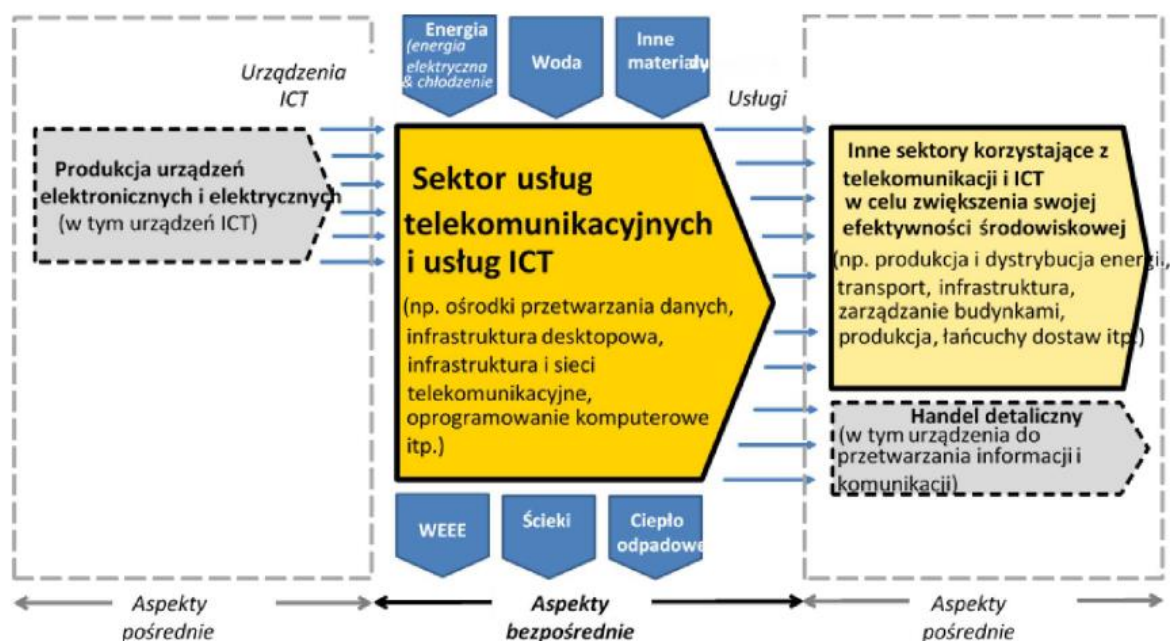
Energia (energia elektryczna & chłodzenie

Woda

Inne materiały

Urządzenia ICT

Usługi

Produkcja urządzeń elektronicznych i elektrycznych (w tym urządzeń ICT)

Sektor usług telekomunikacyjnych i usług ICT

(np. ośrodki przetwarzania danych, infrastruktura desktopowa, infrastruktura i sieci telekomunikacyjne, oprogramowanie komputerowe itp.)

Inne sektory korzystające z telekomunikacji i ICT w celu zwiększenia swojej efektywności środowiskowej

(np. produkcja i dystrybucja energii, transport, infrastruktura, zarządzanie budynkami, produkcja, łańcuchy dostaw itp.)

Handel detaliczny

(w tym urządzenia do przetwarzania informacji i komunikacji)

WEEE

Ścieki

Ciepło odpadowe

Aspekty pośrednie

Aspekty bezpośrednie

Aspekty pośrednie